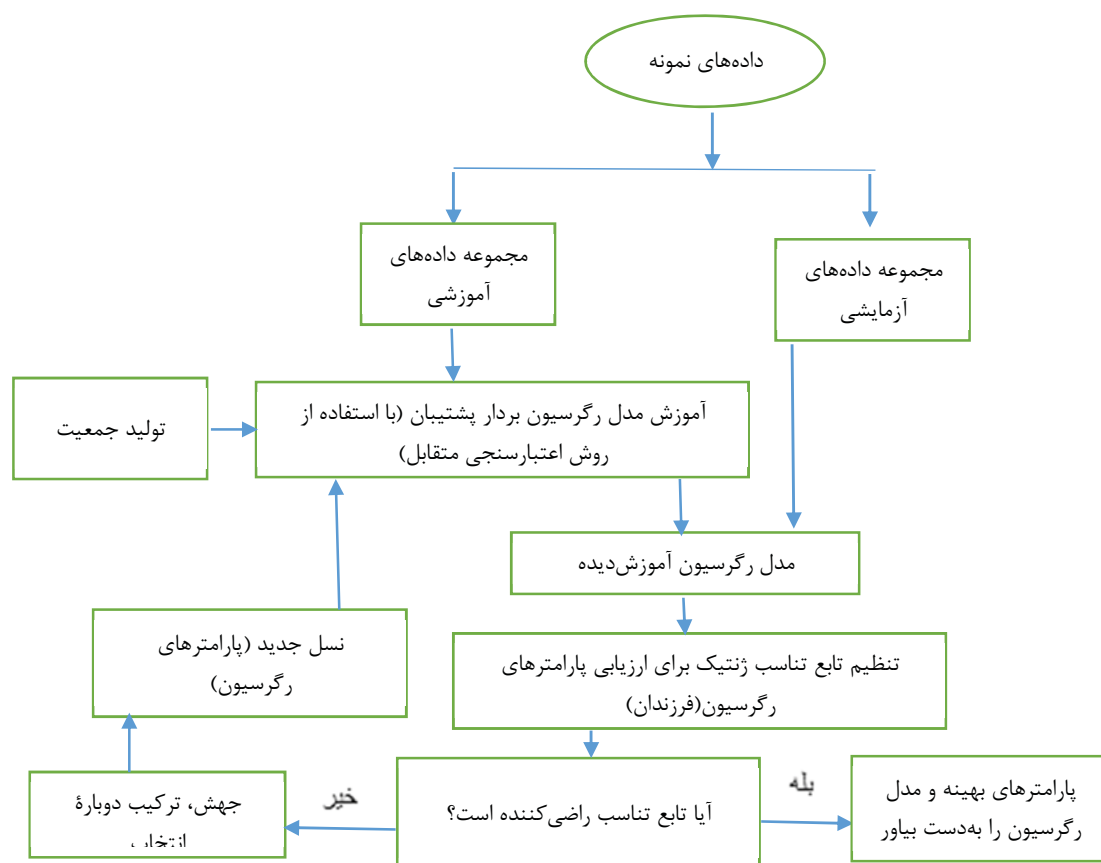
داده‌های نمونه

مجموعه داده‌های آموزشی

مجموعه داده‌های آزمایشی

تولید جمعیت

آموزش مدل رگرسیون بردار پشتیبان (با استفاده از روش اعتبارسنجی متقابل)

مدل رگرسیون آموزش‌دیده

نسل جدید (پارامترهای رگرسیون)

تنظیم تابع تناسب ژنتیک برای ارزیابی پارامترهای رگرسیون(فرزندان)

جهش، ترکیب دوبارهٔ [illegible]

خیر

آیا تابع تناسب راضی‌کننده است؟

بله

پارامترهای بهینه و مدل رگرسیون را به‌دست بیاور